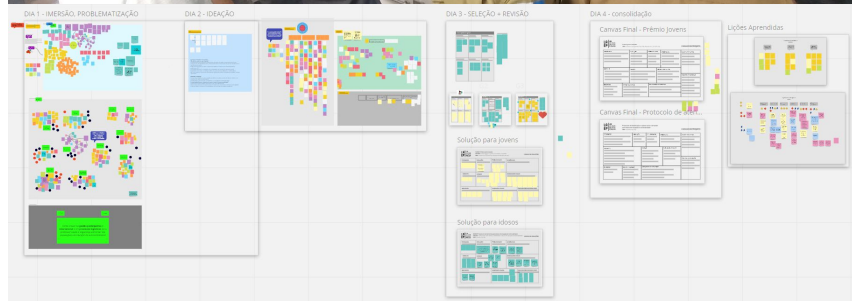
DIA 1 - IMERSÃO: PROBLEMATIZAÇÃO

DIA 2 - IDEAÇÃO

DIA 3 - SELEÇÃO + REVISÃO

Solução para jovens

Solução para idosos

DIA 4 - consolidação

Canvas Final - Prêmio Jovens

Canvas Final - Protocolo de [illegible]

Lições Aprendidas